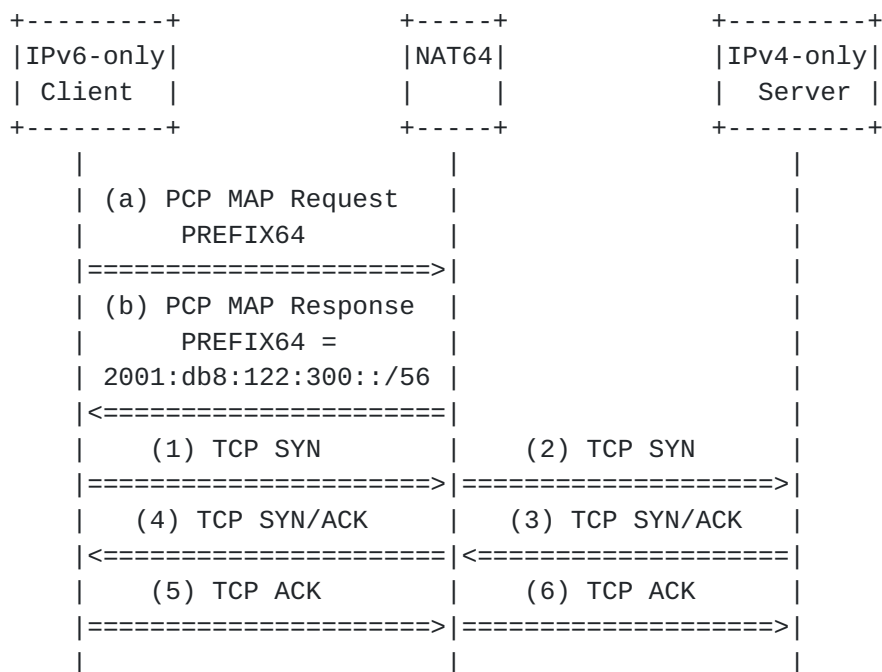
IPv6-only Client

NAT64

IPv4-only Server

(a) PCP MAP Request PREFIX64

(b) PCP MAP Response PREFIX64 = 2001:db8:122:300::/56

(1) TCP SYN

(2) TCP SYN

(4) TCP SYN/ACK

(3) TCP SYN/ACK

(5) TCP ACK

(6) TCP ACK